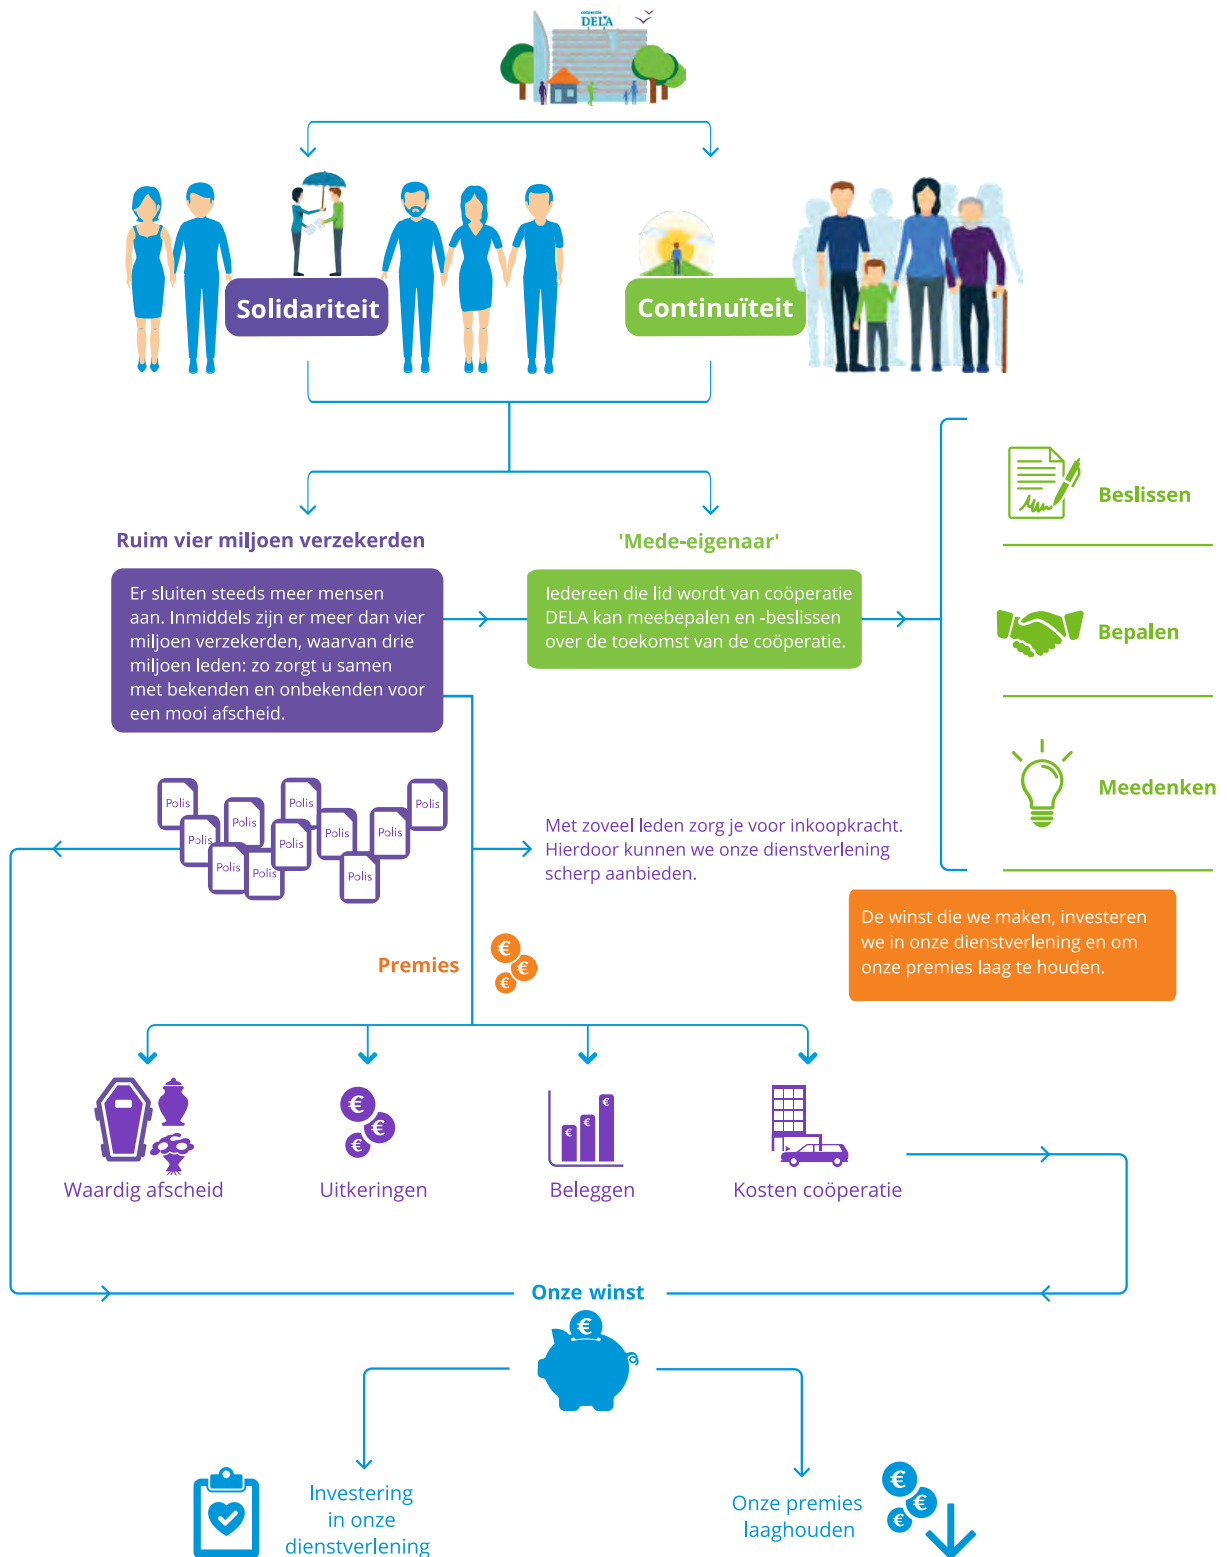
coöperatie
DELA

Solidariteit

Continuïteit

Ruim vier miljoen verzekerden

Er sluiten steeds meer mensen aan. Inmiddels zijn er meer dan vier miljoen verzekerden, waarvan drie miljoen leden: zo zorgt u samen met bekenden en onbekenden voor een mooi afscheid.

'Mede-eigenaar'

Iedereen die lid wordt van coöperatie DELA kan meebepalen en -beslissen over de toekomst van de coöperatie.

Beslissen

Bepalen

Meedenken

Polis Polis Polis Polis Polis Polis Polis Polis Polis Polis Polis

Met zoveel leden zorg je voor inkoopkracht. Hierdoor kunnen we onze dienstverlening scherp aanbieden.

De winst die we maken, investeren we in onze dienstverlening en om onze premies laag te houden.

Premies

Waardig afscheid

Uitkeringen

Beleggen

Kosten coöperatie

Onze winst

Investering in onze dienstverlening

Onze premies laaghouden